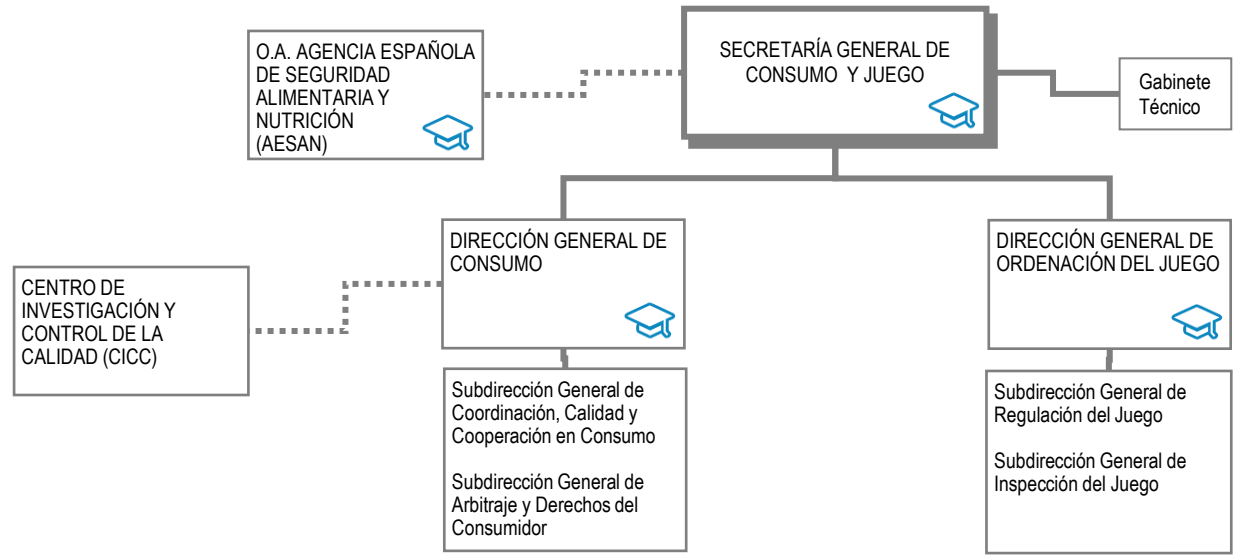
SECRETARÍA GENERAL DE CONSUMO Y JUEGO

O.A. AGENCIA ESPAÑOLA DE SEGURIDAD ALIMENTARIA Y NUTRICIÓN (AESAN)

Gabinete Técnico

DIRECCIÓN GENERAL DE CONSUMO

CENTRO DE INVESTIGACIÓN Y CONTROL DE LA CALIDAD (CICC)

Subdirección General de Coordinación, Calidad y Cooperación en Consumo

Subdirección General de Arbitraje y Derechos del Consumidor

DIRECCIÓN GENERAL DE ORDENACIÓN DEL JUEGO

Subdirección General de Regulación del Juego

Subdirección General de Inspección del Juego